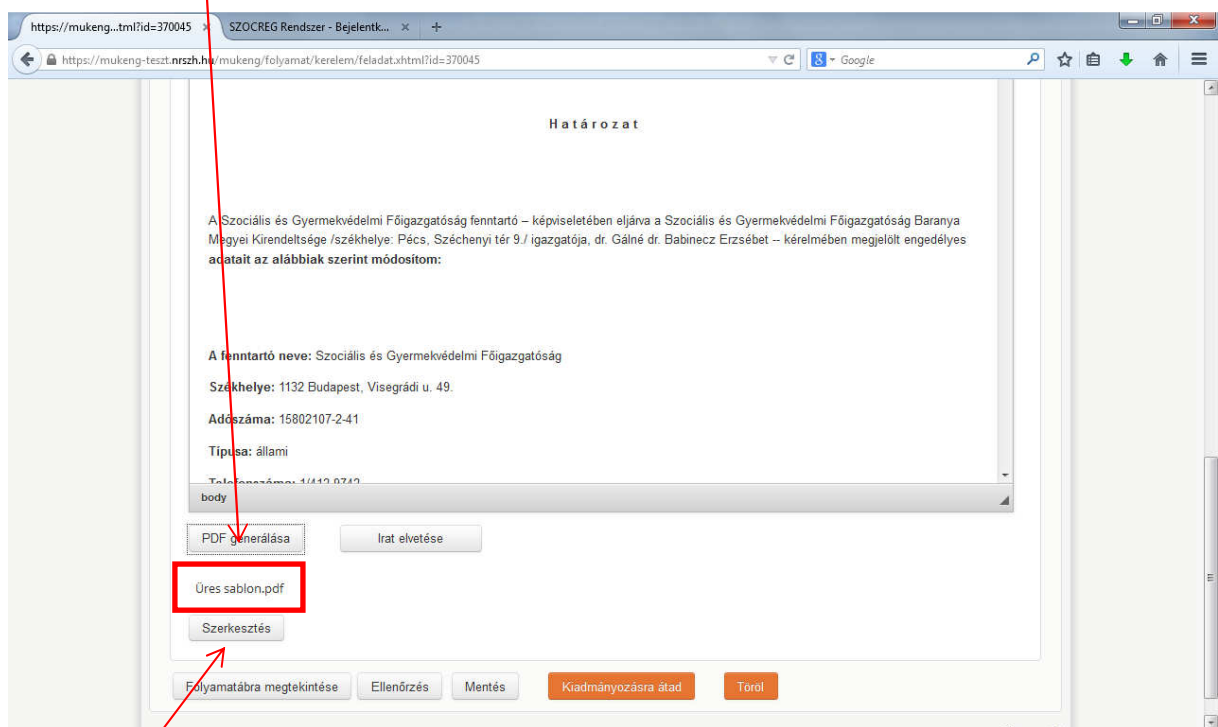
https://mukeng...tml?id=370045 × SZOCREG Rendszer - Bejelentk... × +

https://mukeng-teszt.nrszh.hu/mukeng/folyamat/kerelem/feladat.xhtml?id=370045

Google

Határozat

A Szociális és Gyermekvédelmi Főigazgatóság fenntartó – képviseletében eljárva a Szociális és Gyermekvédelmi Főigazgatóság Baranya Megyei Kirendeltsége /székhelye: Pécs, Széchenyi tér 9./ igazgatója, dr. Gálné dr. Babinecz Erzsébet – kérelmében megjelölt engedélyes adatait az alábbiak szerint módosítom:

A fenntartó neve: Szociális és Gyermekvédelmi Főigazgatóság

Székhelye: 1132 Budapest, Visegrádi u. 49.

Adószáma: 15802107-2-41

Típusa: állami

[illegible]

body

PDF generálása

Irat elvetése

Üres sablon.pdf

Szerkesztés

Folyamatábra megtekintése

Ellenőrzés

Mentés

Kiadmányozásra átad

Töröl